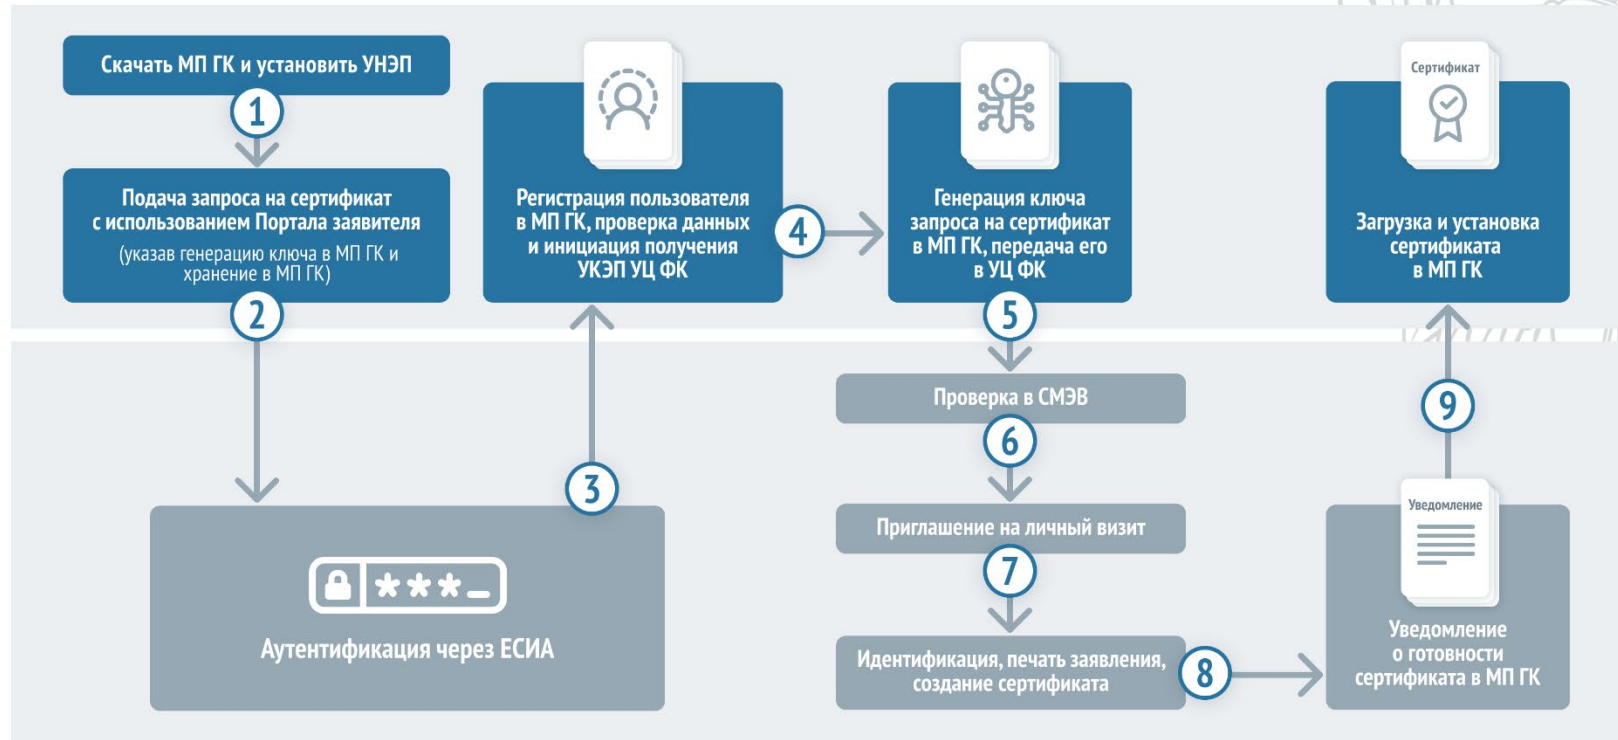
Скачать МП ГК и установить УНЭП

1

Подача запроса на сертификат с использованием Портала заявителя (указав генерацию ключа в МП ГК и хранение в МП ГК)

2

Аутентификация через ЕСИА

3

Регистрация пользователя в МП ГК, проверка данных и инициация получения УКЭП УЦ ФК

4

Генерация ключа запроса на сертификат в МП ГК, передача его в УЦ ФК

5

Проверка в СМЭВ

6

Приглашение на личный визит

7

Идентификация, печать заявления, создание сертификата

8

Уведомление

Уведомление о готовности сертификата в МП ГК

9

Сертификат

Загрузка и установка сертификата в МП ГК